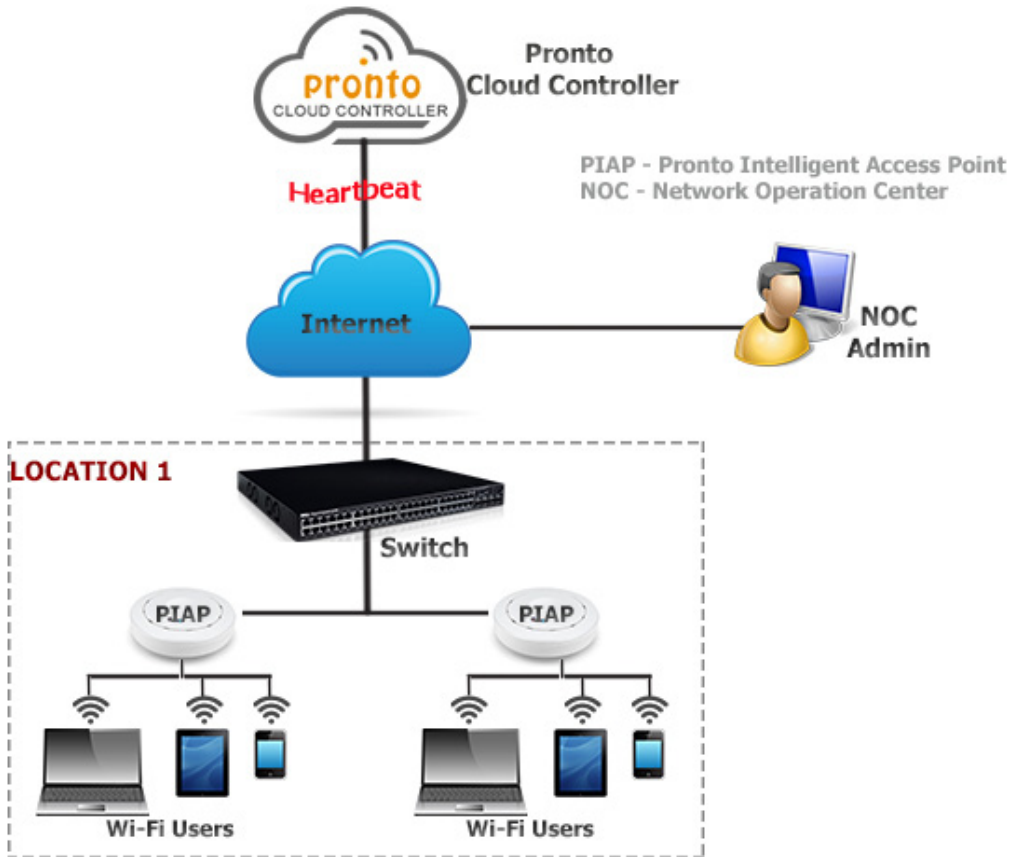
pronto
CLOUD CONTROLLER

Pronto
Cloud Controller

PIAP - Pronto Intelligent Access Point
NOC - Network Operation Center

Heartbeat

Internet

NOC
Admin

LOCATION 1

Switch

PIAP

PIAP

Wi-Fi Users

Wi-Fi Users